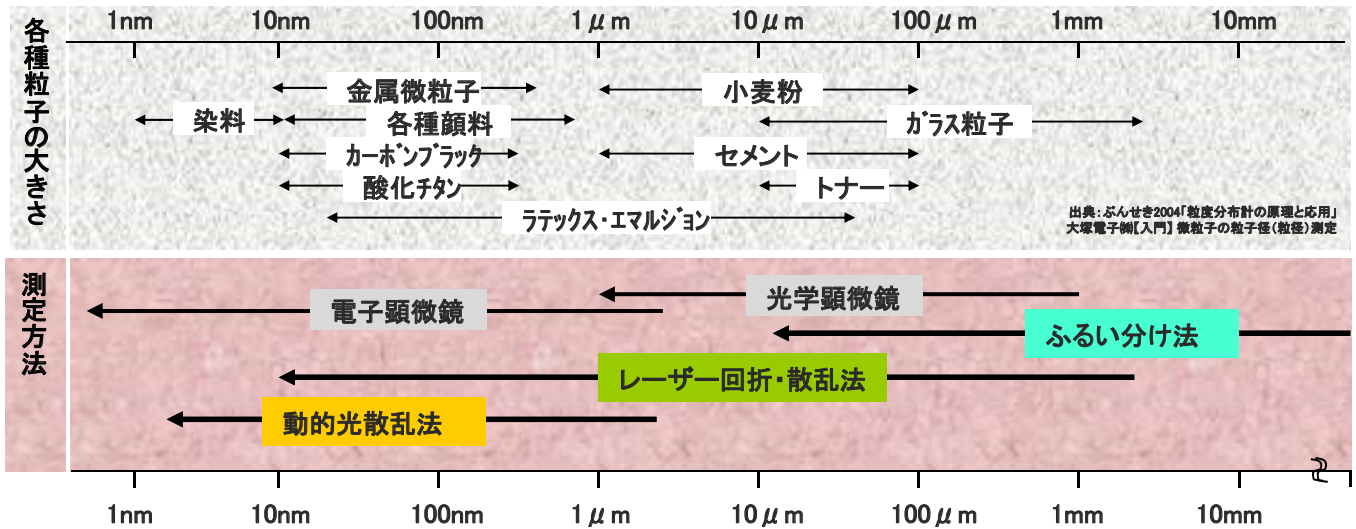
各種粒子の大きさ

1nm 10nm 100nm 1μm 10μm 100μm 1mm 10mm

金属微粒子
小麦粉
染料
各種顔料
ガラス粒子
カーボンブラック
セメント
酸化チタン
トナー
ラテックス・エマルジョン

出典：ぶんせき2004「粒度分布計の原理と応用」
大塚電子(株)【入門】微粒子の粒子径(粒径)測定

測定方法

光学顕微鏡
電子顕微鏡
ふるい分け法
レーザー回折・散乱法
動的光散乱法

1nm 10nm 100nm 1μm 10μm 100μm 1mm 10mm